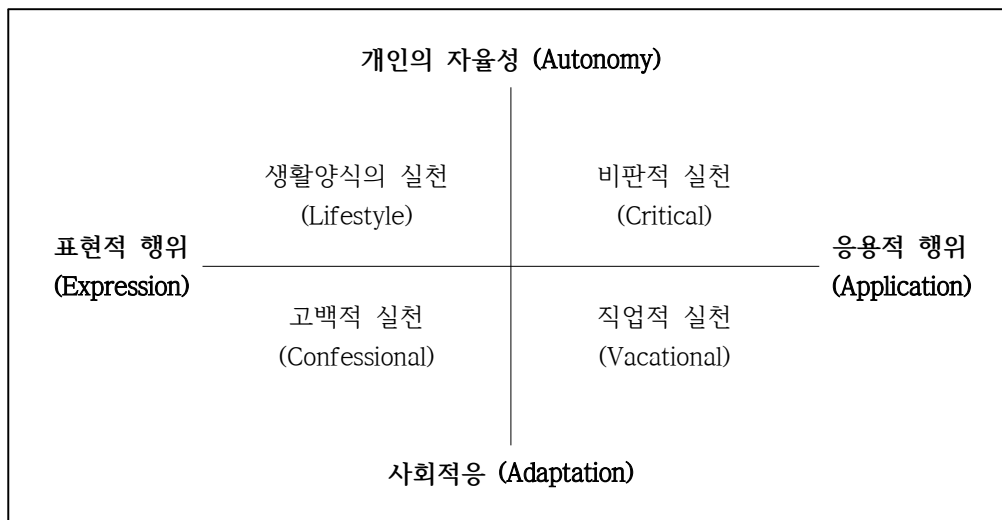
개인의 자율성 (Autonomy)

생활양식의 실천
(Lifestyle)

비판적 실천
(Critical)

표현적 행위
(Expression)

응용적 행위
(Application)

고백적 실천
(Confessional)

직업적 실천
(Vacational)

사회적응 (Adaptation)